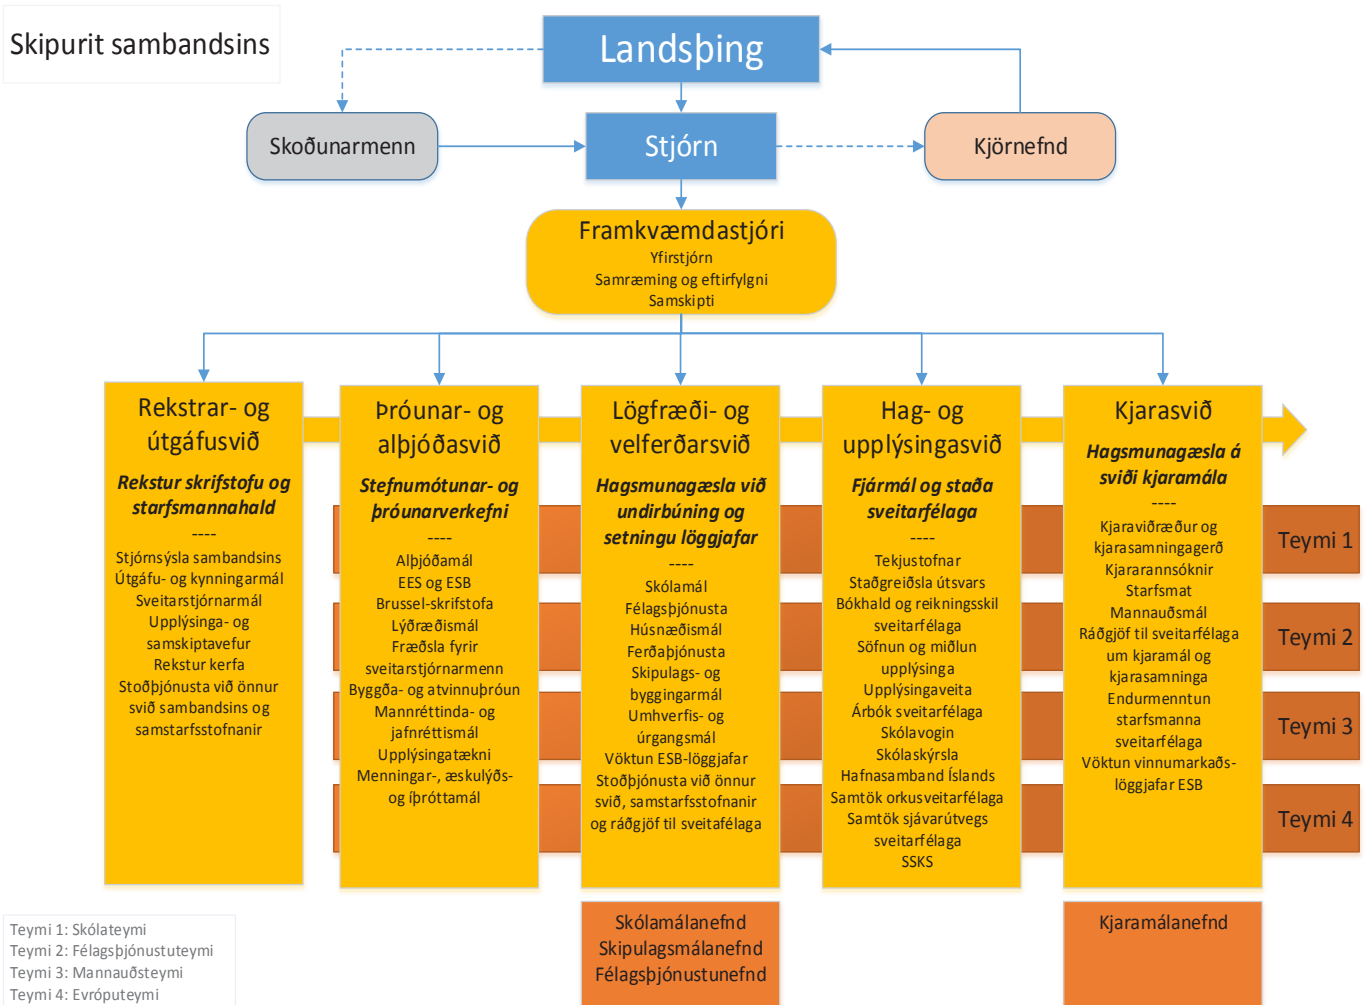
Skipurit sambandsins

Landsþing

Skoðunarmenn

Stjórn

Kjörnefnd

Framkvæmdastjóri
Yfirstjórn
Samræming og eftirfylgni
Samskipti

Rekstrar- og útgáfusvið
Rekstur skrifstofu og starfsmannahald
----
Stjórnsýsla sambandsins
Útgáfu- og kynningarmál
Sveitarstjórnarmál
Upplýsinga- og samskiptavefur
Rekstur kerfa
Stoðþjónusta við önnur svið sambandsins og samstarfsstofnanir

Þróunar- og alþjóðasvið
Stefnumótunar- og þróunarverkefni
----
Alþjóðamál
EES og ESB
Brussel-skrifstofa
Lýðræðismál
Fræðsla fyrir sveitarstjórnarmenn
Byggða- og atvinnuþróun
Mannréttinda- og jafnréttismál
Upplýsingatækni
Menningar-, æskulýðs- og íþróttamál

Lögfræði- og velferðarsvið
Hagsmunagæsla við undirbúning og setningu löggjafar
----
Skólamál
Félagsþjónusta
Húsnæðismál
Ferðaþjónusta
Skipulags- og byggingarmál
Umhverfis- og úrgangsmál
Vöktun ESB-löggjafar
Stoðþjónusta við önnur svið, samstarfsstofnanir og ráðgjöf til sveitafélaga

Hag- og upplýsingasvið
Fjármál og staða sveitarfélaga
----
Tekjustofnar
Staðgreiðsla útsvars
Bókhald og reikningsskil sveitarfélaga
Söfnun og miðlun upplýsinga
Upplýsingaveita
Árbók sveitarfélaga
Skólavogin
Skólaskýrsla
Hafnasamband Íslands
Samtök orkusveitarfélaga
Samtök sjávarútvegs sveitarfélaga
SSKS

Kjarasvið
Hagsmunagæsla á sviði kjaramála
----
Kjaraviðræður og kjarasamningagerð
Kjararannsóknir
Starfsmat
Mannauðsmál
Ráðgjöf til sveitarfélaga um kjaramál og kjarasamninga
Endurmenntun starfsmanna sveitarfélaga
Vöktun vinnumarkaðs-löggjafar ESB

Teymi 1
Teymi 2
Teymi 3
Teymi 4

Skólamálanefnd
Skipulagsmálanefnd
Félagsþjónustunefnd

Kjaramálanefnd

Teymi 1: Skólateymi
Teymi 2: Félagsþjónustuteymi
Teymi 3: Mannauðsteymi
Teymi 4: Evróputeymi